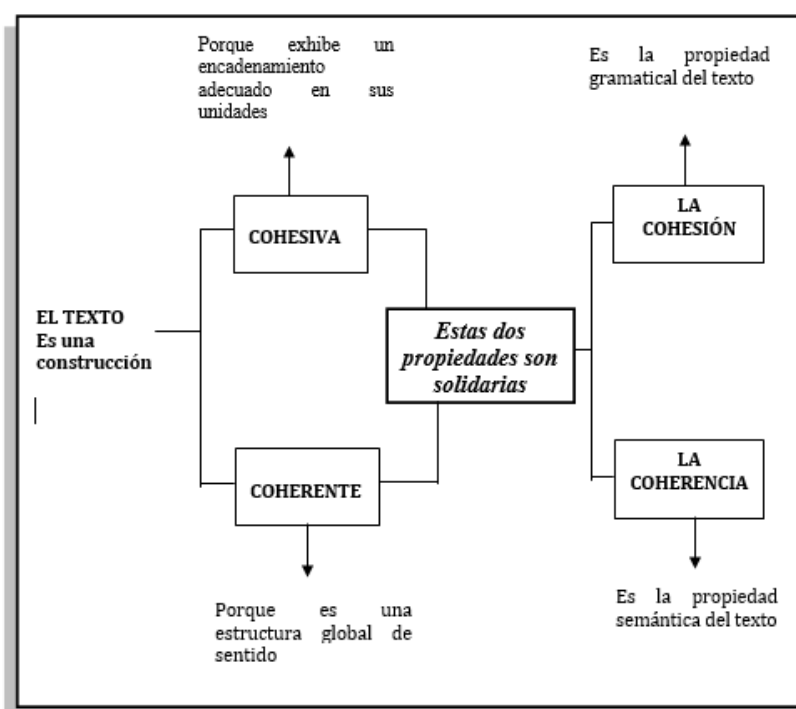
Porque exhibe un encadenamiento adecuado en sus unidades

Es la propiedad gramatical del texto

COHESIVA

LA COHESIÓN

EL TEXTO
Es una construcción

Estas dos propiedades son solidarias

COHERENTE

LA COHERENCIA

Porque es una estructura global de sentido

Es la propiedad semántica del texto